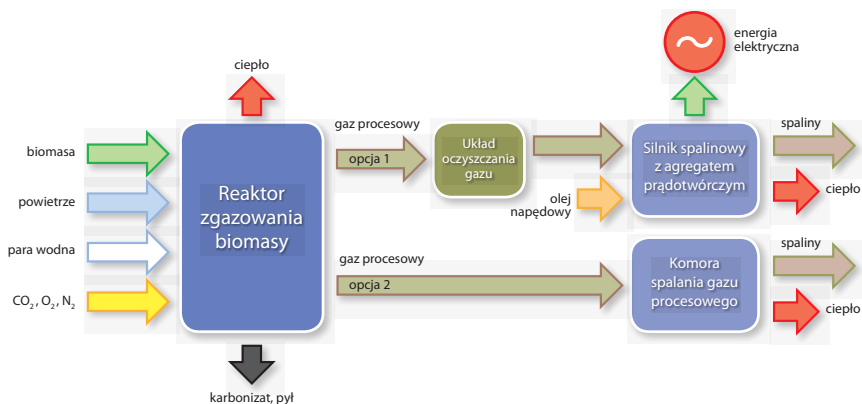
energia elektryczna

ciepło

biomasa

powietrze

para wodna

$CO_2$, $O_2$, $N_2$

Reaktor zgazowania biomasy

gaz procesowy

opcja 1

Układ oczyszczania gazu

Silnik spalinowy z agregatem prądotwórczym

olej napędowy

spaliny

ciepło

gaz procesowy

opcja 2

Komora spalania gazu procesowego

spaliny

ciepło

karbonizat, pył